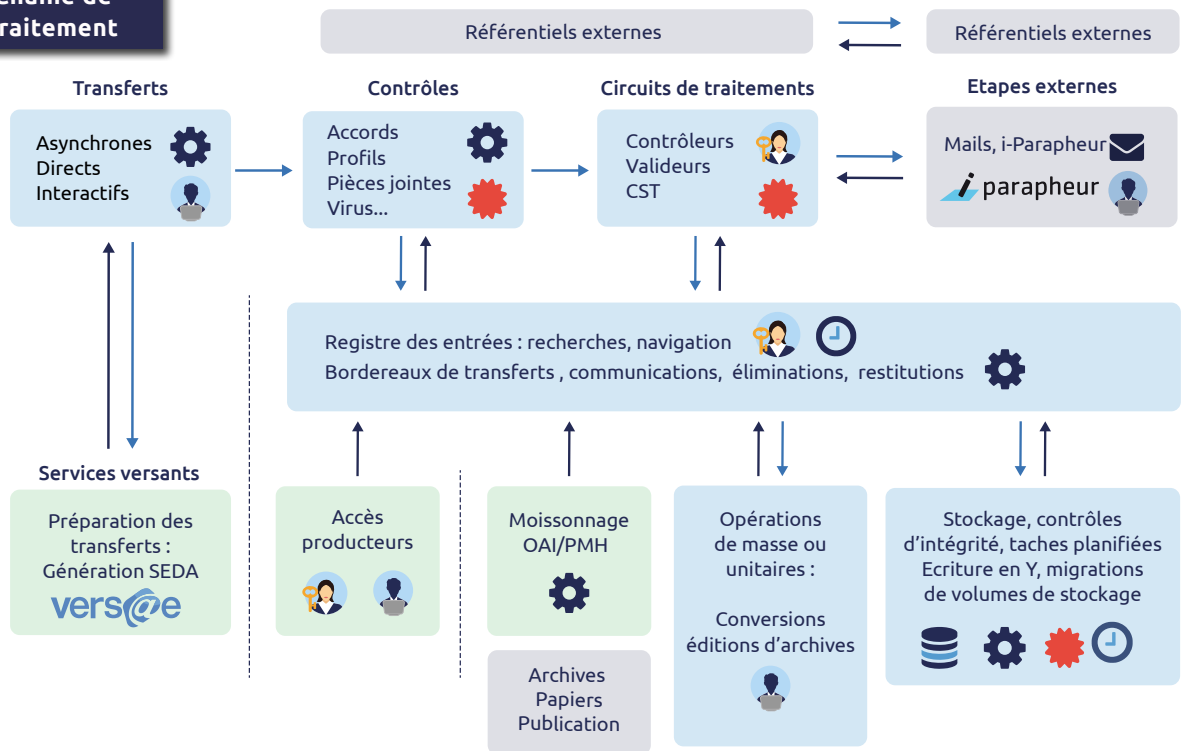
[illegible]
traitement

Référentiels externes

Référentiels externes

Transferts

Asynchrones
Directs
Interactifs

Contrôles

Accords
Profils
Pièces jointes
Virus...

Circuits de traitements

Contrôleurs
Valideurs
CST

Etapes externes

Mails, i-Parapheur
i parapheur

Registre des entrées : recherches, navigation
Bordereaux de transferts , communications, éliminations, restitutions

Services versants

Préparation des transferts : Génération SEDA
vers@e

Accès producteurs

Moissonnage OAI/PMH

Archives Papiers Publication

Opérations de masse ou unitaires :

Conversions éditions d'archives

Stockage, contrôles d'intégrité, taches planifiées
Ecriture en Y, migrations de volumes de stockage